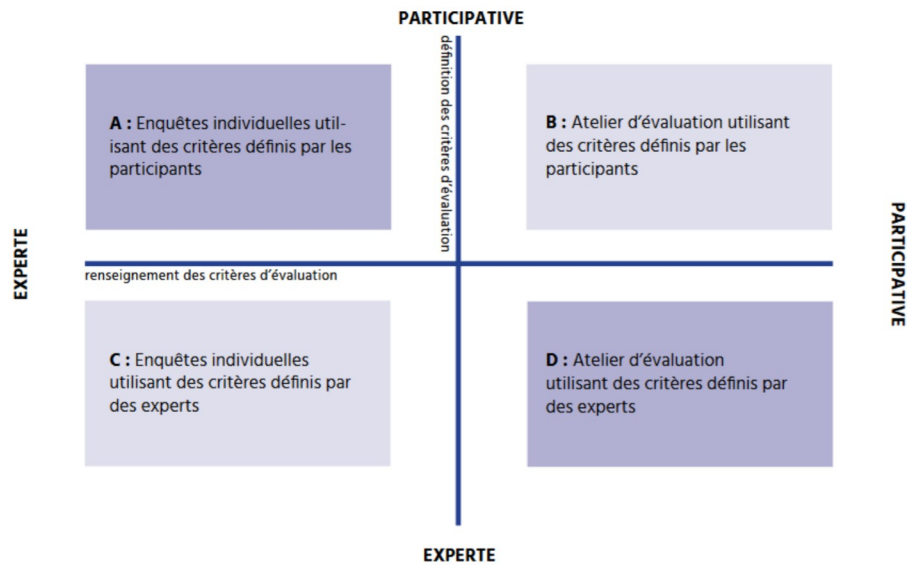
PARTICIPATIVE

définition des critères d'évaluation

A : Enquêtes individuelles utilisant des critères définis par les participants

B : Atelier d'évaluation utilisant des critères définis par les participants

EXPERTE

PARTICIPATIVE

renseignement des critères d'évaluation

C : Enquêtes individuelles utilisant des critères définis par des experts

D : Atelier d'évaluation utilisant des critères définis par des experts

EXPERTE